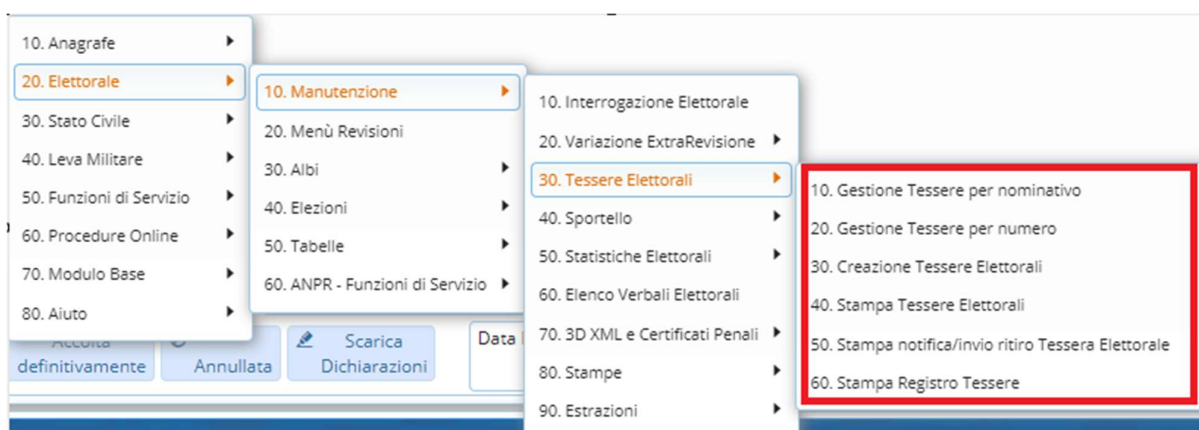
10. Anagrafe
20. Elettorale
30. Stato Civile
40. Leva Militare
50. Funzioni di Servizio
60. Procedure Online
70. Modulo Base
80. Aiuto

10. Manutenzione
20. Menù Revisioni
30. Albi
40. Elezioni
50. Tabelle
60. ANPR - Funzioni di Servizio

10. Interrogazione Elettorale
20. Variazione ExtraRevisione
30. Tessere Elettorali
40. Sportello
50. Statistiche Elettorali
60. Elenco Verbali Elettorali
70. 3D XML e Certificati Penali
80. Stampe
90. Estrazioni

10. Gestione Tessere per nominativo
20. Gestione Tessere per numero
30. Creazione Tessere Elettorali
40. Stampa Tessere Elettorali
50. Stampa notifica/invio ritiro Tessera Elettorale
60. Stampa Registro Tessere

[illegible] definitivamente
Annullata
Scarica Dichiarazioni
Data